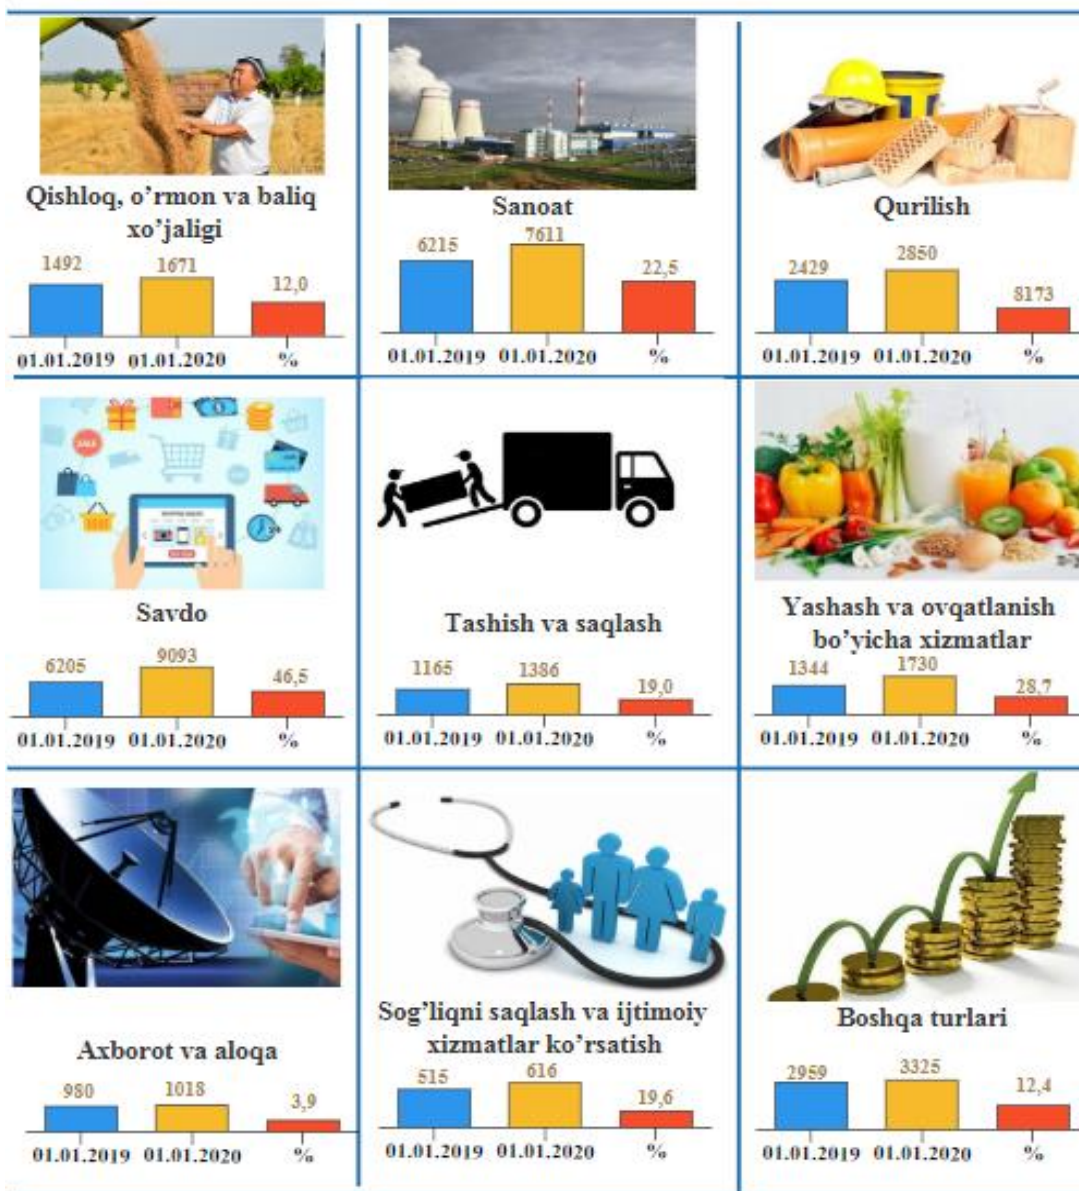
Qishloq, o'rmon va baliq xo'jaligi

1492 1671 12,0

01.01.2019 01.01.2020 %

Sanoat

6215 7611 22,5

01.01.2019 01.01.2020 %

Qurilish

2429 2850 8173

01.01.2019 01.01.2020 %

Savdo

6205 9093 46,5

01.01.2019 01.01.2020 %

Tashish va saqlash

1165 1386 19,0

01.01.2019 01.01.2020 %

Yashash va ovqatlanish bo'yicha xizmatlar

1344 1730 28,7

01.01.2019 01.01.2020 %

Axborot va aloqa

980 1018 3,9

01.01.2019 01.01.2020 %

Sog'liqni saqlash va ijtimoiy xizmatlar ko'rsatish

515 616 19,6

01.01.2019 01.01.2020 %

Boshqa turlari

2959 3325 12,4

01.01.2019 01.01.2020 %